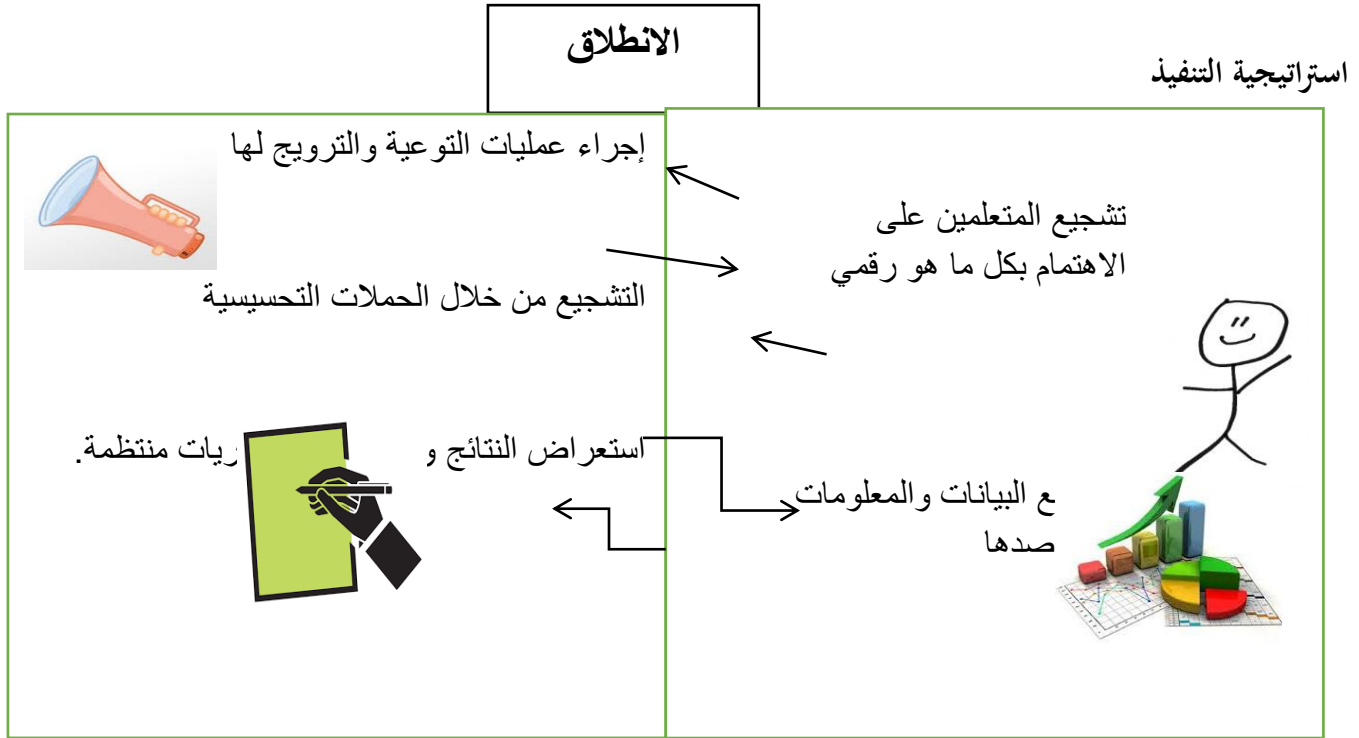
الانطلاق

استراتيجية التنفيذ

إجراء عمليات التوعية والترويج لها

تشجيع المتعلمين على الاهتمام بكل ما هو رقمي

التشجيع من خلال الحملات التحسيسية

استعراض النتائج و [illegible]ريات منتظمة.

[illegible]ع البيانات والمعلومات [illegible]صدها